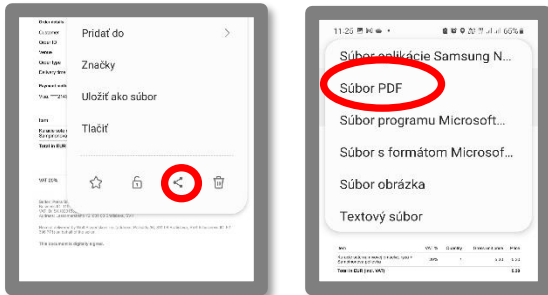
Order details
Customer
Order ID
Vehicle
Order type
Delivery time
Payment with
Visa ***1046

Item
Total in EUR

VAT 20%

This document is digitally signed.

Pridať do
Značky
Uložiť ako súbor
Tlačiť

11:25
66%
Súbor aplikácie Samsung N...
Súbor PDF
Súbor programu Microsoft...
Súbor s formátom Microsof...
Súbor obrázka
Textový súbor

Item
VAT %
Quantity
Price
Total in EUR (incl. VAT)
5.00